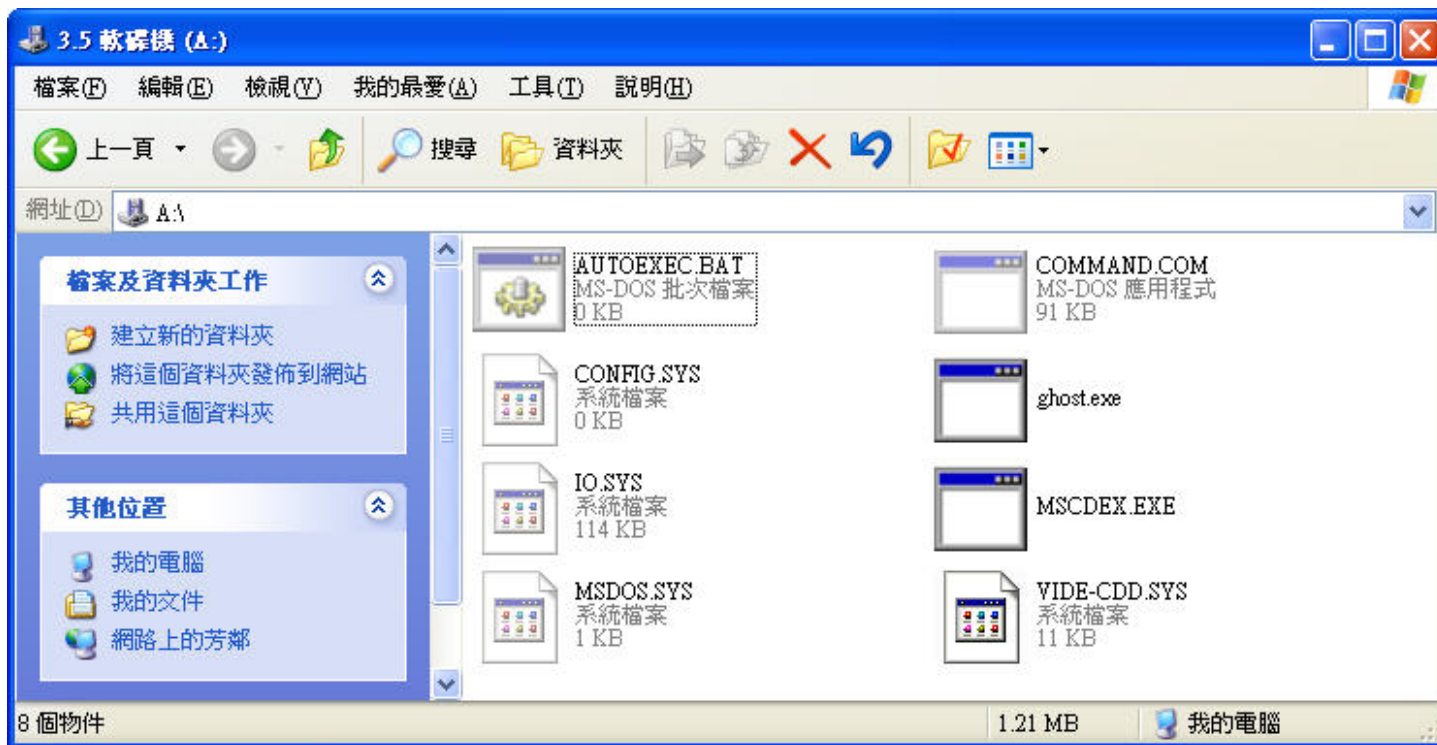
3.5 軟碟機 (A:)

檔案(F) 編輯(E) 檢視(V) 我的最愛(A) 工具(T) 說明(H)

上一頁 搜尋 資料夾

網址(D) A:\

檔案及資料夾工作

建立新的資料夾
將這個資料夾發佈到網站
共用這個資料夾

其他位置

我的電腦
我的文件
網路上的芳鄰

AUTOEXEC.BAT
MS-DOS 批次檔案
0 KB

COMMAND.COM
MS-DOS 應用程式
91 KB

CONFIG.SYS
系統檔案
0 KB

ghost.exe

IO.SYS
系統檔案
114 KB

MSCDEX.EXE

MSDOS.SYS
系統檔案
1 KB

VIDE-CDD.SYS
系統檔案
11 KB

8 個物件 1.21 MB 我的電腦